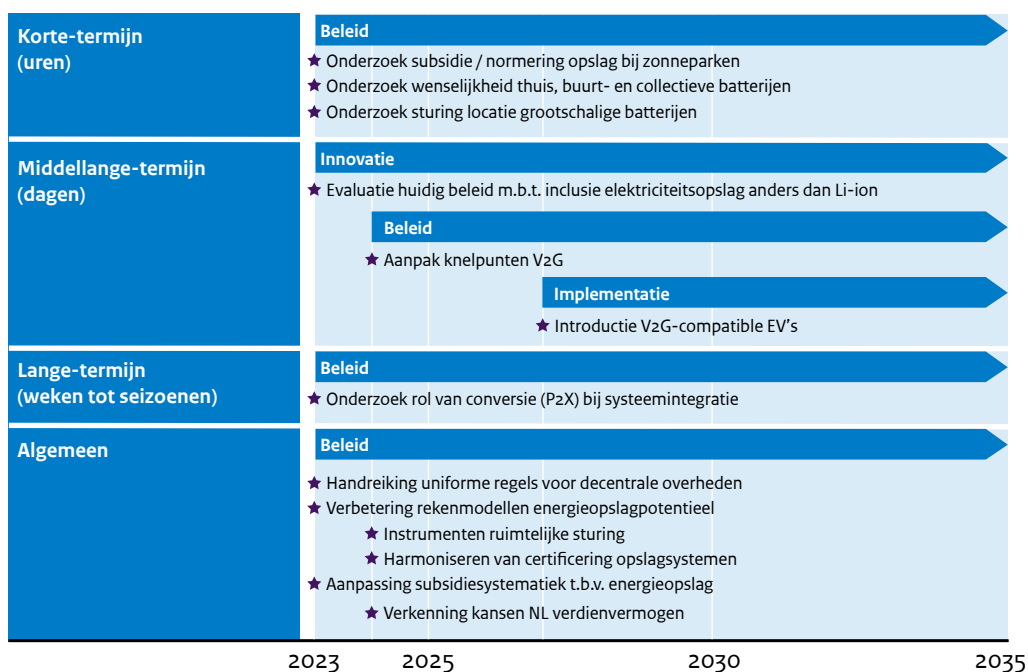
Korte-termijn (uren)

Beleid

★ Onderzoek subsidie / normering opslag bij zonneparken
★ Onderzoek wenselijkheid thuis, buurt- en collectieve batterijen
★ Onderzoek sturing locatie grootschalige batterijen

Middellange-termijn (dagen)

Innovatie

★ Evaluatie huidig beleid m.b.t. inclusie elektriciteitsopslag anders dan Li-ion

Beleid

★ Aanpak knelpunten V2G

Implementatie

★ Introductie V2G-compatible EV's

Lange-termijn (weken tot seizoenen)

Beleid

★ Onderzoek rol van conversie (P2X) bij systeemintegratie

Algemeen

Beleid

★ Handreiking uniforme regels voor decentrale overheden
★ Verbetering rekenmodellen energieopslagpotentieel
★ Instrumenten ruimtelijke sturing
★ Harmoniseren van certificering opslagsystemen
★ Aanpassing subsidiesystematiek t.b.v. energieopslag
★ Verkenning kansen NL verdienvermogen

2023 2025 2030 2035